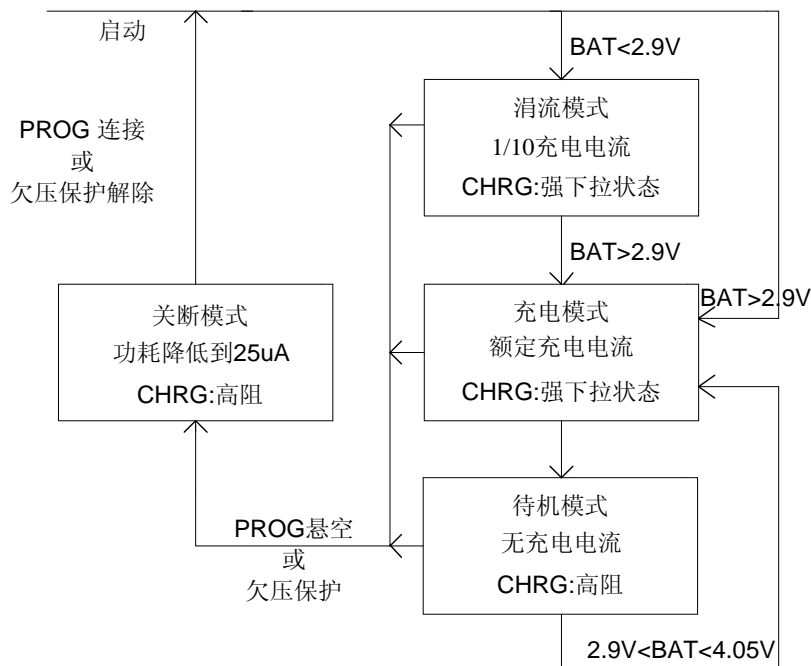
启动

PROG 连接
或
欠压保护解除

BAT<2.9V

涓流模式
1/10充电电流
CHRG:强下拉状态

BAT>2.9V

BAT>2.9V

关断模式
功耗降低到25uA
CHRG:高阻

充电模式
额定充电电流
CHRG:强下拉状态

PROG悬空
或
欠压保护

待机模式
无充电电流
CHRG:高阻

2.9V<BAT<4.05V